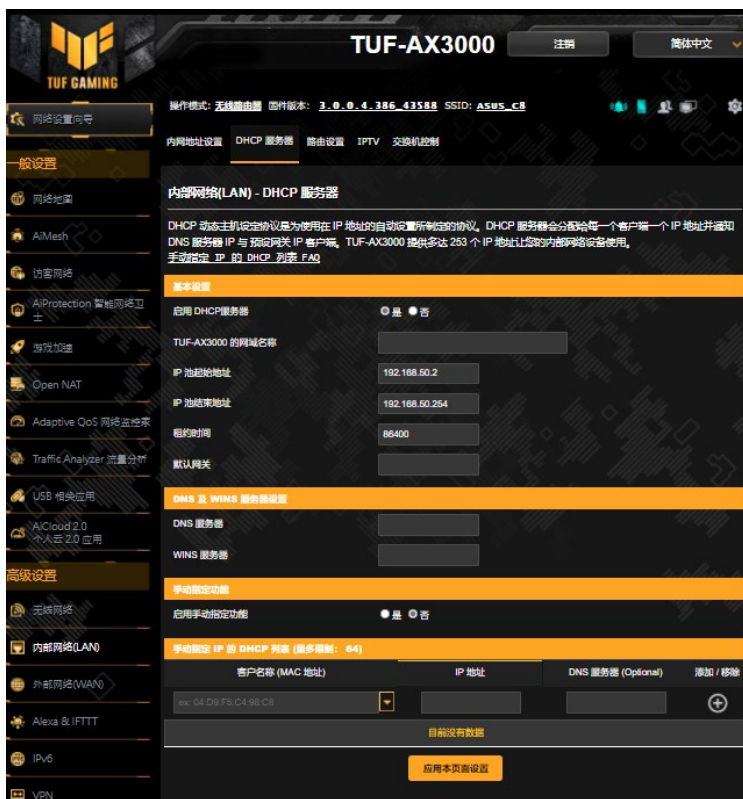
TUF GAMING

TUF-AX3000

注销

简体中文

网络设置向导

一般设置

网络地图

AiMesh

访客网络

AiProtection 智能网络卫士

游戏加速

Open NAT

Adaptive QoS 网络监控家

Traffic Analyzer 流量分析

USB 相关应用

AiCloud 2.0 个人云 2.0 应用

高级设置

无线网络

内部网络(LAN)

外部网络(WAN)

Alexa & IFTTT

IPv6

VPN

操作模式: 无线路由器 固件版本: 3.0.0.4.386_43588 SSID: ASUS_C8

内网地址设置 DHCP 服务器 路由设置 IPTV 交换机控制

内部网络(LAN) - DHCP 服务器

DHCP 动态主机设定协议是为使用在 IP 地址的自动设置所制定的协议。DHCP 服务器会分配给每一个客户端一个 IP 地址并通知 DNS 服务器 IP 与 预设网关 IP 客户端。TUF-AX3000 提供多达 253 个 IP 地址让您的内部网络设备使用。
手动指定 IP 的 DHCP 列表 FAQ

基本设置

启用 DHCP服务器 是 否

TUF-AX3000 的网域名称

IP 池起始地址 192.168.50.2

IP 池结束地址 192.168.50.254

租约时间 86400

默认网关

DNS 及 WINS 服务器设置

DNS 服务器

WINS 服务器

手动指定功能

启用手动指定功能 是 否

手动指定 IP 的 DHCP 列表 (最多限制: 64)

| 客户名称 (MAC 地址) | IP 地址 | DNS 服务器 (Optional) | 添加 / 移除 |
|---|---|---|---|
| ex: 04:D9:F5:C4:98:C8 | | | |

目前没有数据

应用本页面设置